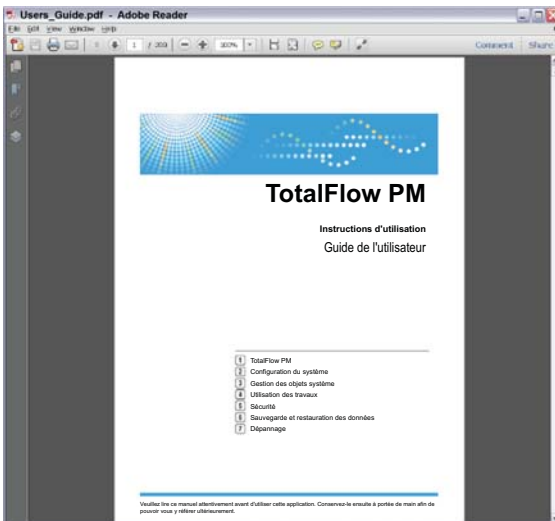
Users_Guide.pdf - Adobe Reader

File Edit View Window Help

1 / 209 300%

Comment Share

TotalFlow PM

Instructions d'utilisation

Guide de l'utilisateur

1 TotalFlow PM
2 Configuration du système
3 Gestion des objets système
4 Utilisation des travaux
5 Sécurité
6 Sauvegarde et restauration des données
7 Dépannage

Veuillez lire ce manuel attentivement avant d'utiliser cette application. Conservez-le ensuite à portée de main afin de pouvoir vous y référer ultérieurement.